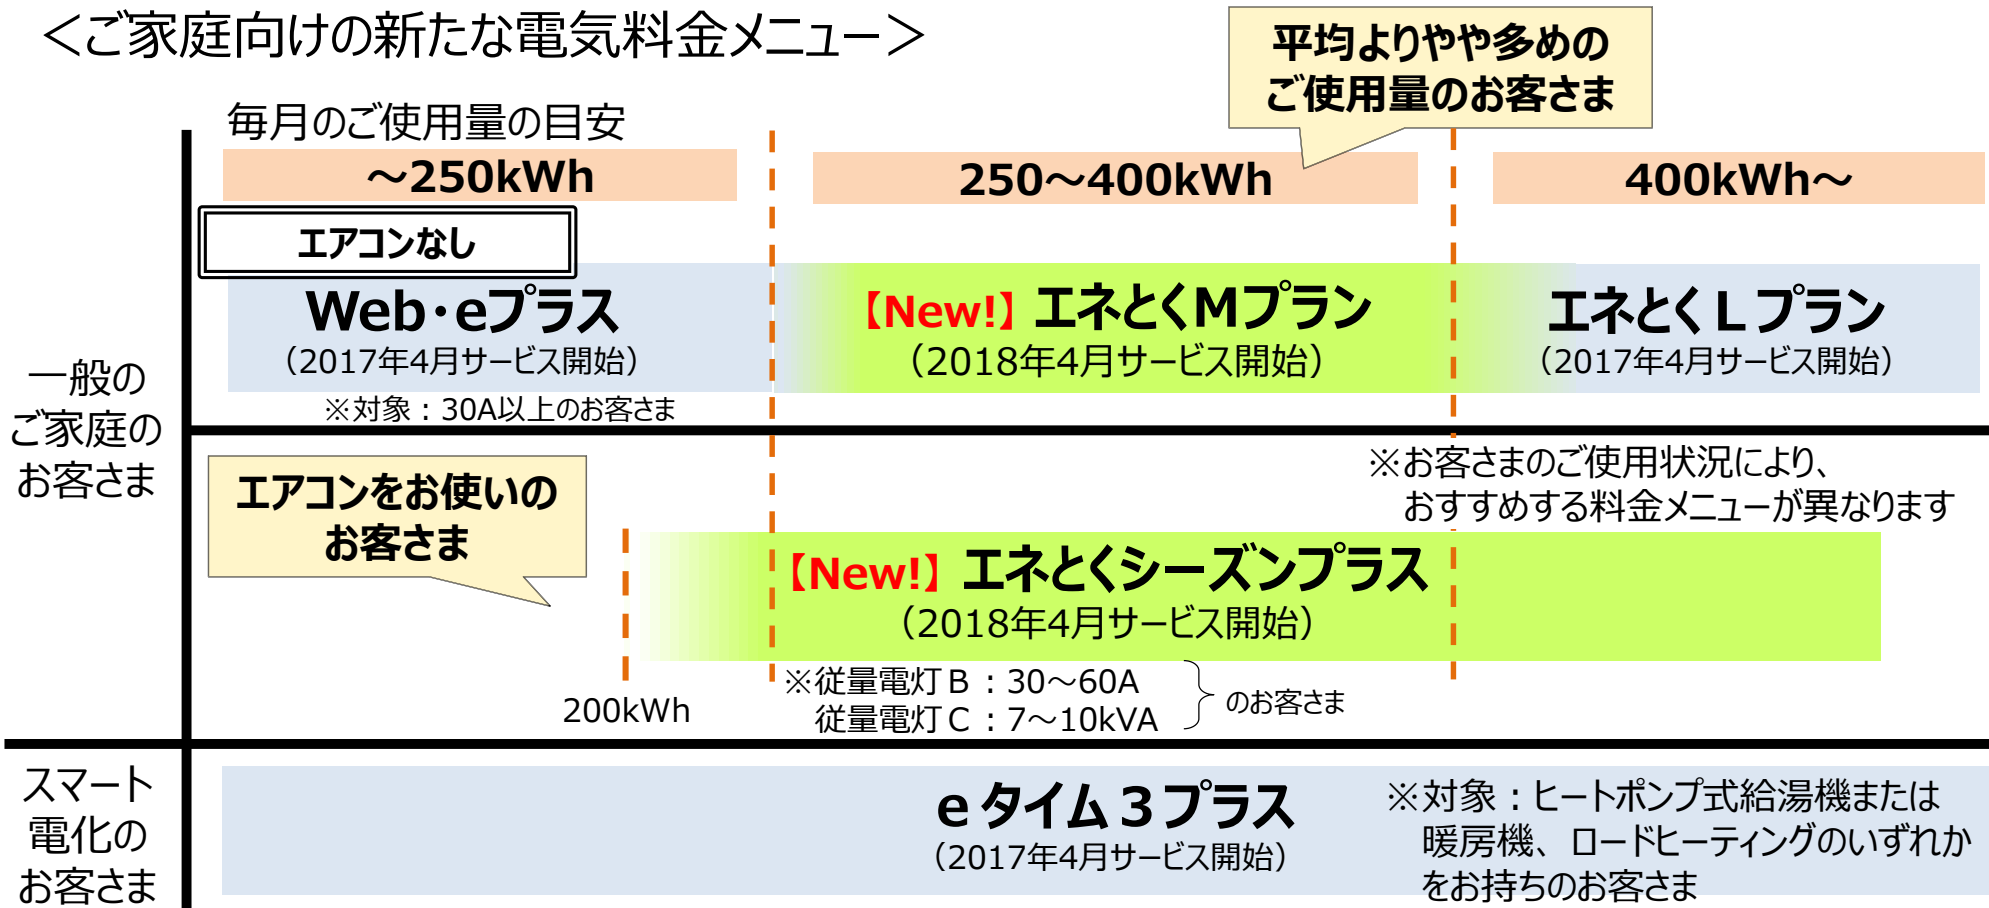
＜ご家庭向けの新たな電気料金メニュー＞

平均よりやや多めのご使用量のお客さま

毎月のご使用量の目安

～250kWh

250～400kWh

400kWh～

エアコンなし

一般のご家庭のお客さま

Web･eプラス
（2017年4月サービス開始）

※対象：30A以上のお客さま

【New!】エネとくMプラン
（2018年4月サービス開始）

エネとくＬプラン
（2017年4月サービス開始）

※お客さまのご使用状況により、おすすめする料金メニューが異なります

エアコンをお使いのお客さま

【New!】エネとくシーズンプラス
（2018年4月サービス開始）

200kWh

※従量電灯Ｂ：30～60A
従量電灯Ｃ：7～10kVA
のお客さま

スマート電化のお客さま

ｅタイム３プラス
（2017年4月サービス開始）

※対象：ヒートポンプ式給湯機または暖房機、ロードヒーティングのいずれかをお持ちのお客さま